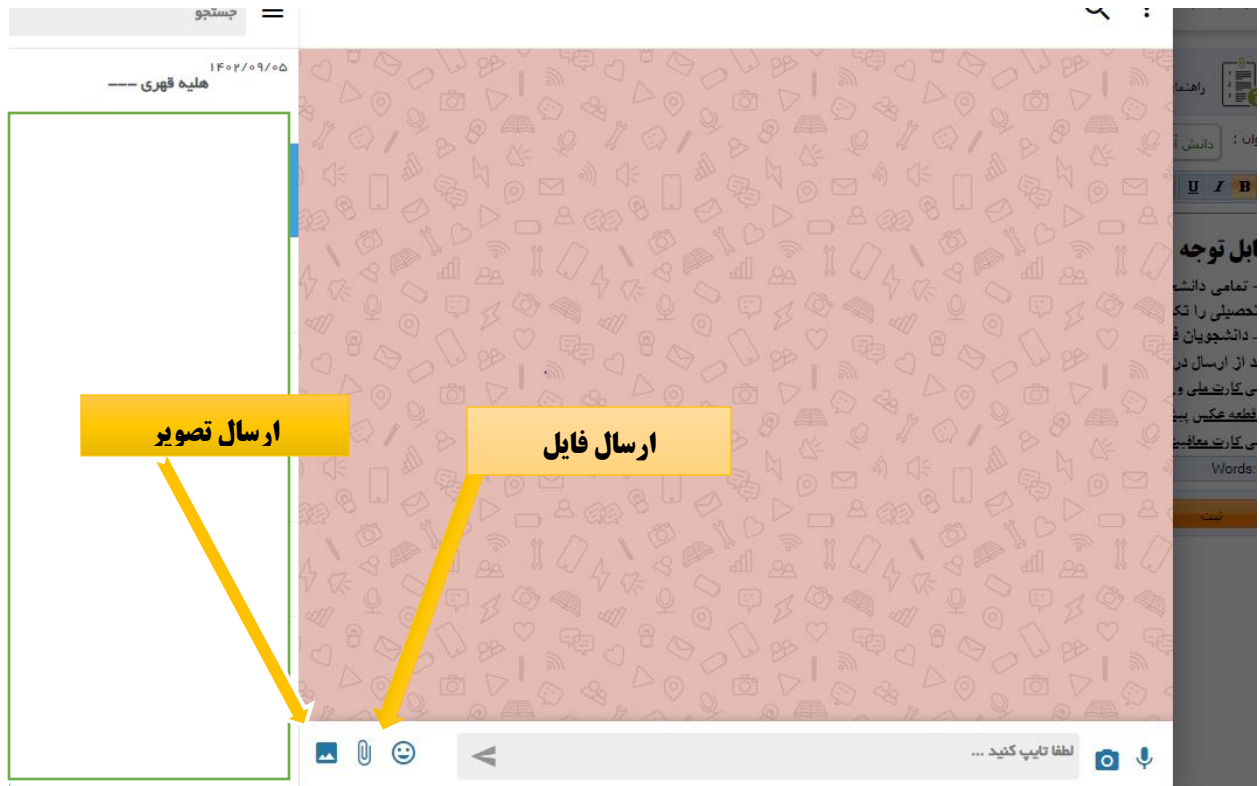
جستجو

۱۴۰۲/۰۹/۰۵
هلیه قهری ---

ارسال تصویر

ارسال فایل

لطفا تایپ کنید ...

راهنما

وان :
دانش آ

U I B

ابل توجه
- تمامی دانش
تحصیلی را تک
- دانشجویان ف
د از ارسال در
ی کارت ملی و
قطعه عکس پر
ی کارت معاف

Words:

ثبت